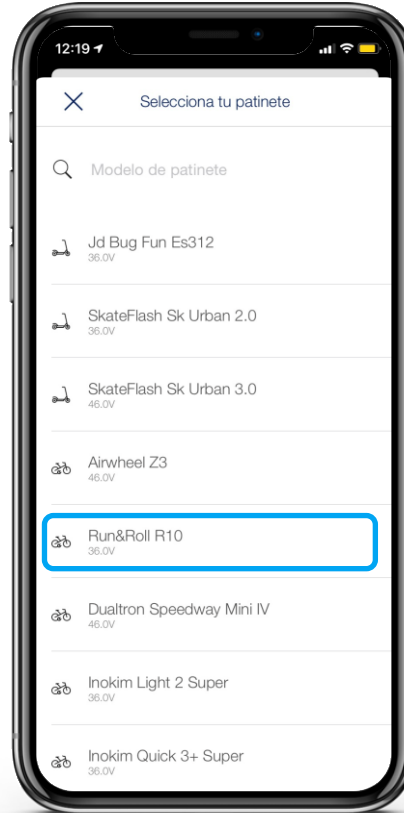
12:19

Selecciona tu patinete

Modelo de patinete

Jd Bug Fun Es312
36.0V

SkateFlash Sk Urban 2.0
36.0V

SkateFlash Sk Urban 3.0
46.0V

Airwheel Z3
46.0V

Run&Roll R10
36.0V

Dualtron Speedway Mini IV
46.0V

Inokim Light 2 Super
36.0V

Inokim Quick 3+ Super
36.0V